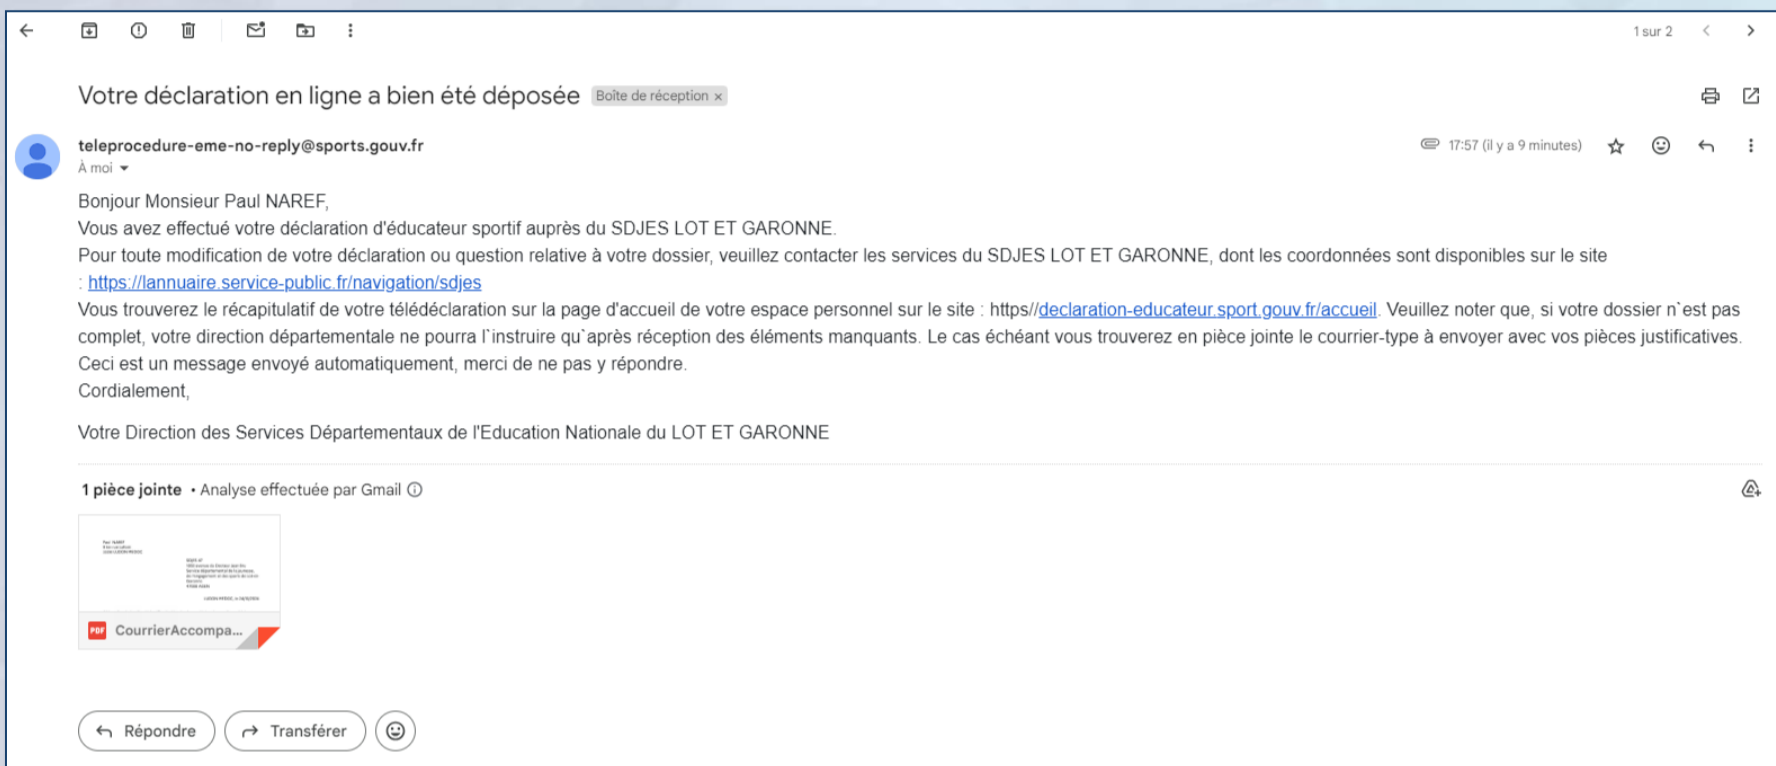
1 sur 2

Votre déclaration en ligne a bien été déposée Boîte de réception ×

teleprocedure-eme-no-reply@sports.gouv.fr
À moi

17:57 (il y a 9 minutes)

Bonjour Monsieur Paul NAREF,
Vous avez effectué votre déclaration d'éducateur sportif auprès du SDJES LOT ET GARONNE.
Pour toute modification de votre déclaration ou question relative à votre dossier, veuillez contacter les services du SDJES LOT ET GARONNE, dont les coordonnées sont disponibles sur le site : https://lannuaire.service-public.fr/navigation/sdjes
Vous trouverez le récapitulatif de votre télédéclaration sur la page d'accueil de votre espace personnel sur le site : https//declaration-educateur.sport.gouv.fr/accueil. Veuillez noter que, si votre dossier n`est pas complet, votre direction départementale ne pourra l`instruire qu`après réception des éléments manquants. Le cas échéant vous trouverez en pièce jointe le courrier-type à envoyer avec vos pièces justificatives.
Ceci est un message envoyé automatiquement, merci de ne pas y répondre.
Cordialement,

Votre Direction des Services Départementaux de l'Education Nationale du LOT ET GARONNE

1 pièce jointe • Analyse effectuée par Gmail

PDF CourrierAccompa...

Répondre Transférer